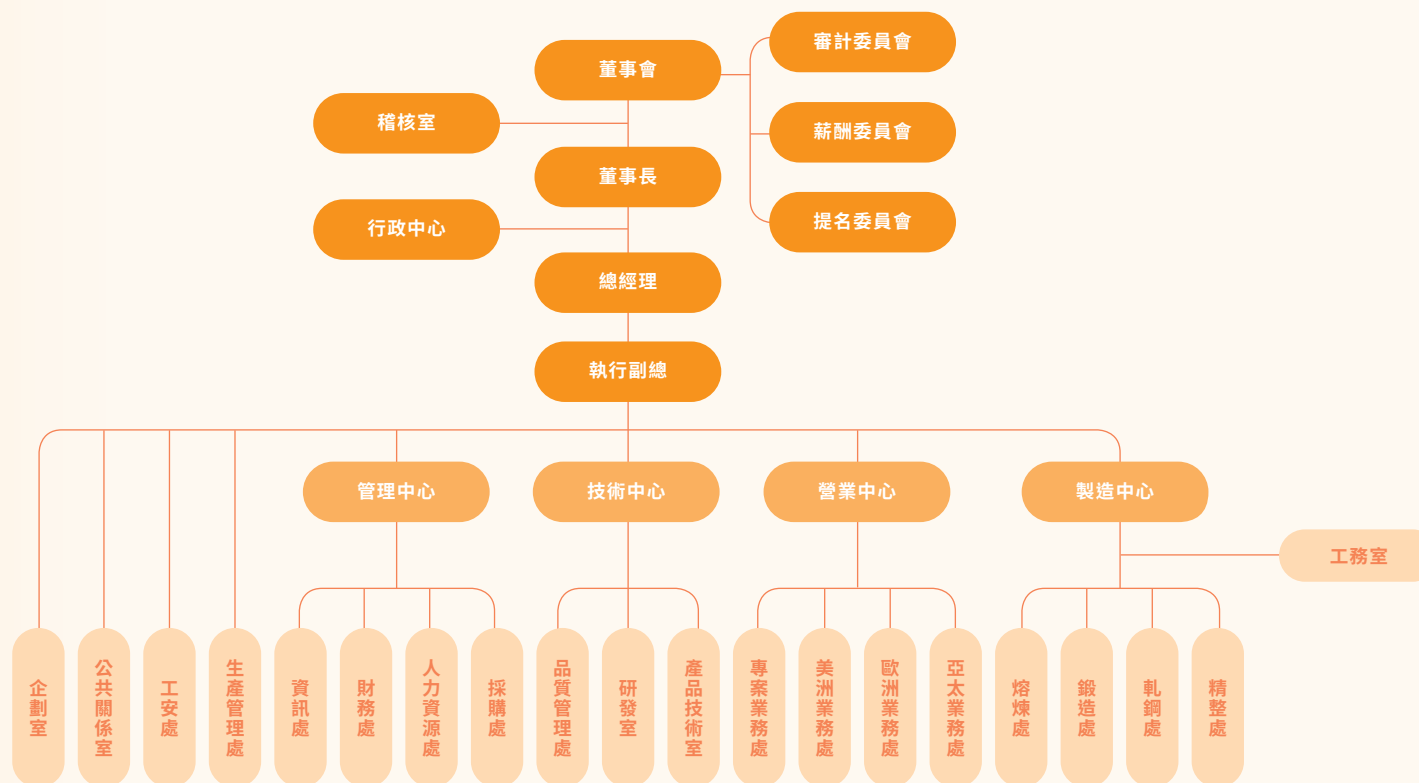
董事會

審計委員會

薪酬委員會

提名委員會

稽核室

董事長

行政中心

總經理

執行副總

管理中心

技術中心

營業中心

製造中心

工務室

企劃室

公共關係室

工安處

生產管理處

資訊處

財務處

人力資源處

採購處

品質管理處

研發室

產品技術室

專案業務處

美洲業務處

歐洲業務處

亞太業務處

熔煉處

鍛造處

軋鋼處

精整處